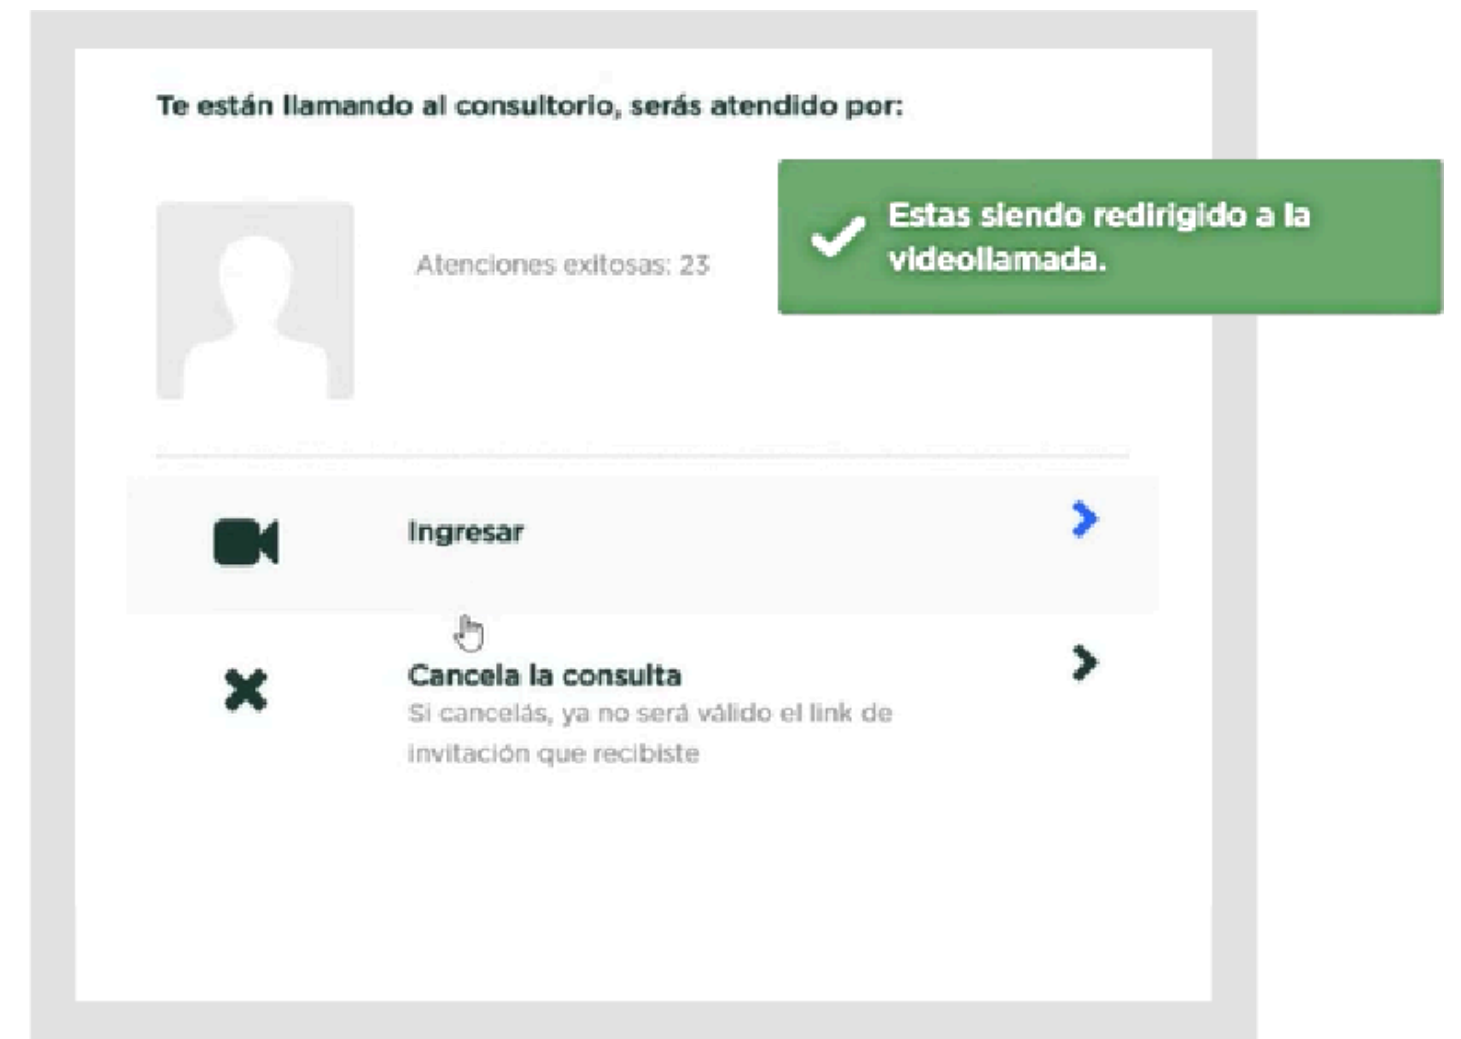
Te están llamando al consultorio, serás atendido por:

Estas siendo redirigido a la videollamada.

Atenciones exitosas: 23

Ingresar

Cancela la consulta

Si cancelás, ya no será válido el link de invitación que recibiste